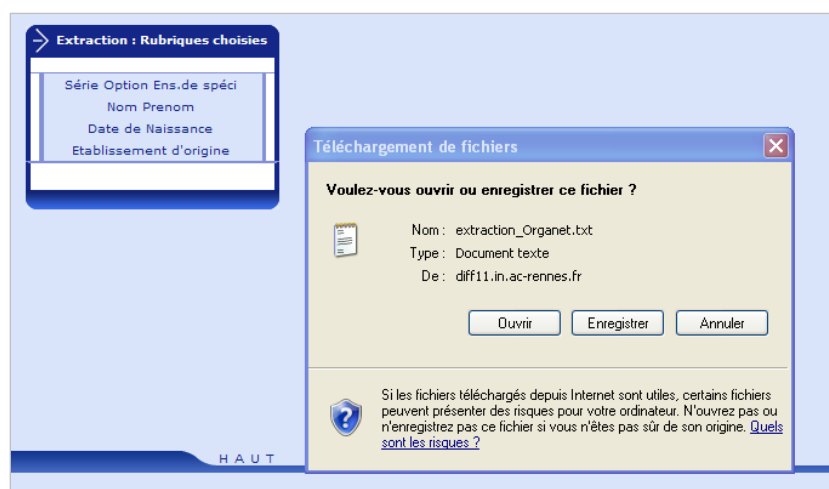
Extraction : Rubriques choisies

Série Option Ens.de spéci
Nom Prenom
Date de Naissance
Etablissement d'origine

HAUT

Téléchargement de fichiers

Voulez-vous ouvrir ou enregistrer ce fichier ?

Nom : extraction_Organet.txt
Type : Document texte
De : diff11.in.ac-rennes.fr

Ouvrir | Enregistrer | Annuler

Si les fichiers téléchargés depuis Internet sont utiles, certains fichiers peuvent présenter des risques pour votre ordinateur. N'ouvrez pas ou n'enregistrez pas ce fichier si vous n'êtes pas sûr de son origine. Quels sont les risques ?